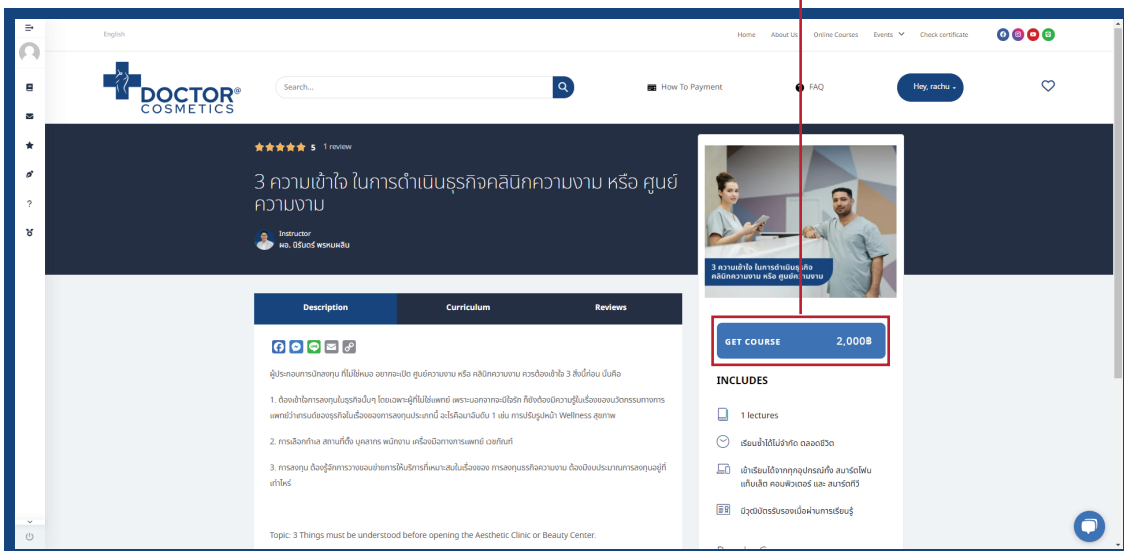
English

Home About Us Online Courses Events Check certificate

DOCTOR® COSMETICS

Search...

How To Payment

FAQ

Hey, rachu

5 1 review

3 ความเข้าใจ ในการดำเนินธุรกิจคลินิกความงาม หรือ ศูนย์ความงาม

Instructor
ผอ. นิรันดร์ พรหมผลิน

3 ความเข้าใจ ในการดำเนินธุรกิจ คลินิกความงาม หรือ ศูนย์ความงาม

GET COURSE 2,000฿

INCLUDES

1 lectures

เรียนซ้ำได้ไม่จำกัด ตลอดชีวิต

เข้าเรียนได้จากทุกอุปกรณ์ทั้ง สมาร์ตโฟน แท็บเล็ต คอมพิวเตอร์ และ สมาร์ตทีวี

มีวุฒิบัตรรับรองเมื่อผ่านการเรียนรู้

| Description | Curriculum | Reviews |
|---|---|---|

ผู้ประกอบการมือใหม่ ที่ไม่ใช่หมอ อยากจะเปิด ศูนย์ความงาม หรือ คลินิกความงาม ควรต้องเข้าใจ 3 สิ่งนี้ก่อน นั่นคือ

1. ต้องเข้าใจการลงทุนในธุรกิจนั้นๆ โดยเฉพาะผู้ที่ไม่ใช่แพทย์ เพราะนอกจากจะมีใจรัก ก็ยังต้องมีความรู้ในเรื่องของนวัตกรรมทางการแพทย์ว่าเทรนด์ต้องธุรกิจในเรื่องของการลงทุนประเภทนี้ จะไร้ทิศทางเลิกไป 1 เช่น การปรับรูปหน้า Wellness สุขภาพ

2. การเลือกทำเล สถานที่ตั้ง บุคลากร พนักงาน เครื่องมือทางการแพทย์ เวชภัณฑ์

3. การลงทุน ต้องรู้จักการวางขอบเขตการให้บริการที่เหมาะสมในเรื่องของ การลงทุนธุรกิจความงาม ต้องมีงบประมาณการลงทุนอยู่ที่เท่าไหร่

Topic: 3 Things must be understood before opening the Aesthetic Clinic or Beauty Center.